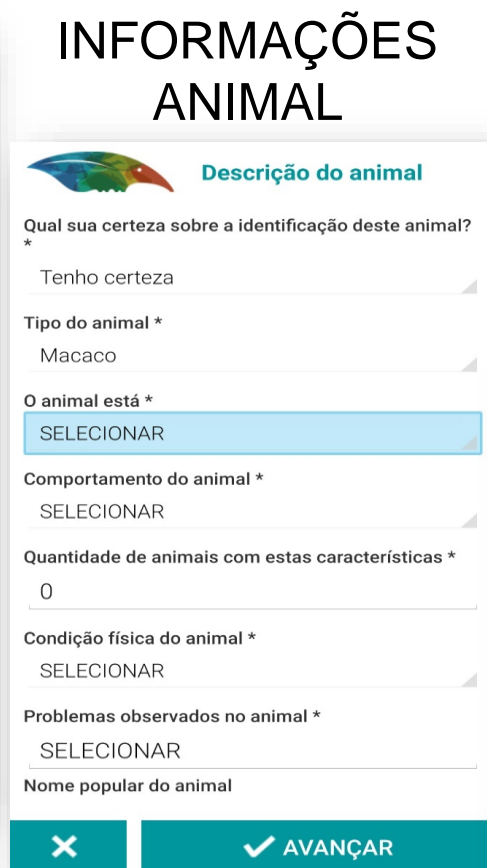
INFORMAÇÕES ANIMAL

Descrição do animal

Qual sua certeza sobre a identificação deste animal? *

Tenho certeza

Tipo do animal *

Macaco

O animal está *

SELECIONAR

Comportamento do animal *

SELECIONAR

Quantidade de animais com estas características *

0

Condição física do animal *

SELECIONAR

Problemas observados no animal *

SELECIONAR

Nome popular do animal

✕

✓ AVANÇAR